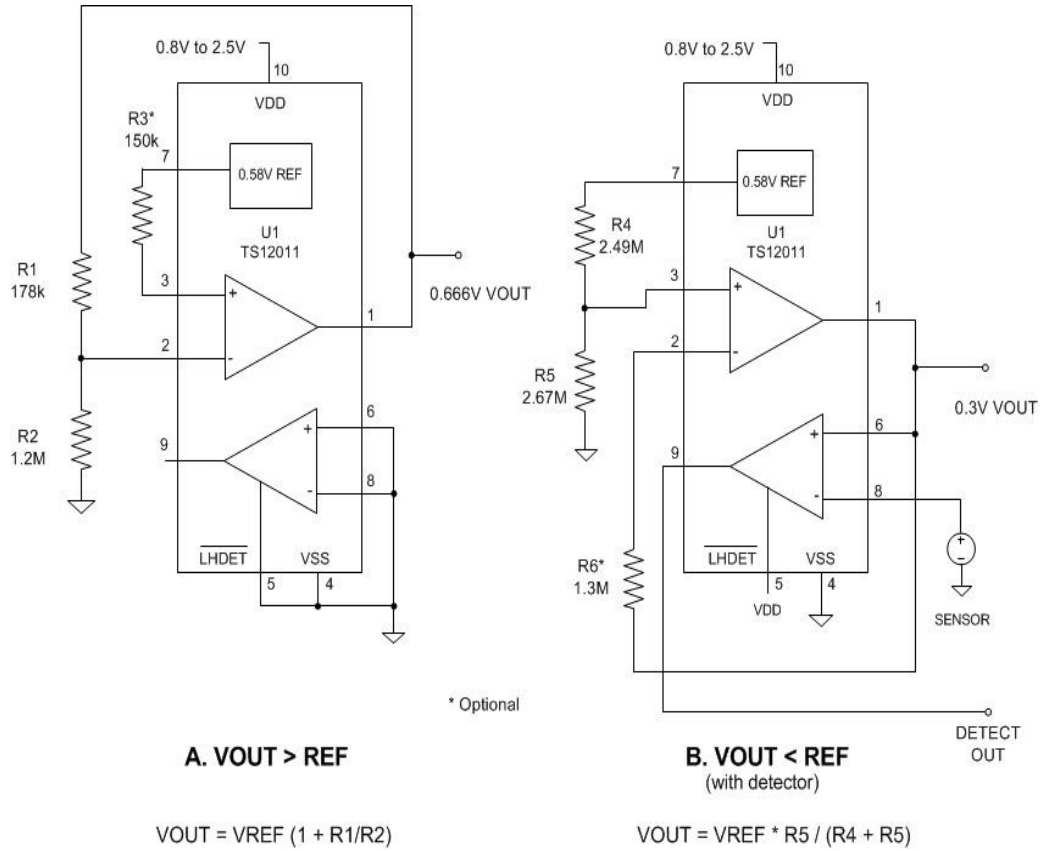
0.8V to 2.5V
10
VDD
R3*
150k
7
0.58V REF
U1
TS12011
R1
178k
3
+
0.666V VOUT
1
2
-
R2
1.2M
6
+
9
-
8
$\overline{LHDET}$
VSS
5
4

0.8V to 2.5V
10
VDD
7
0.58V REF
R4
2.49M
U1
TS12011
3
+
1
2
-
R5
2.67M
0.3V VOUT
6
+
9
-
8
+
-
R6*
1.3M
$\overline{LHDET}$
VSS
5
4
VDD
SENSOR

* Optional

DETECT OUT

A. VOUT > REF

B. VOUT < REF
(with detector)

VOUT = VREF (1 + R1/R2)

VOUT = VREF * R5 / (R4 + R5)